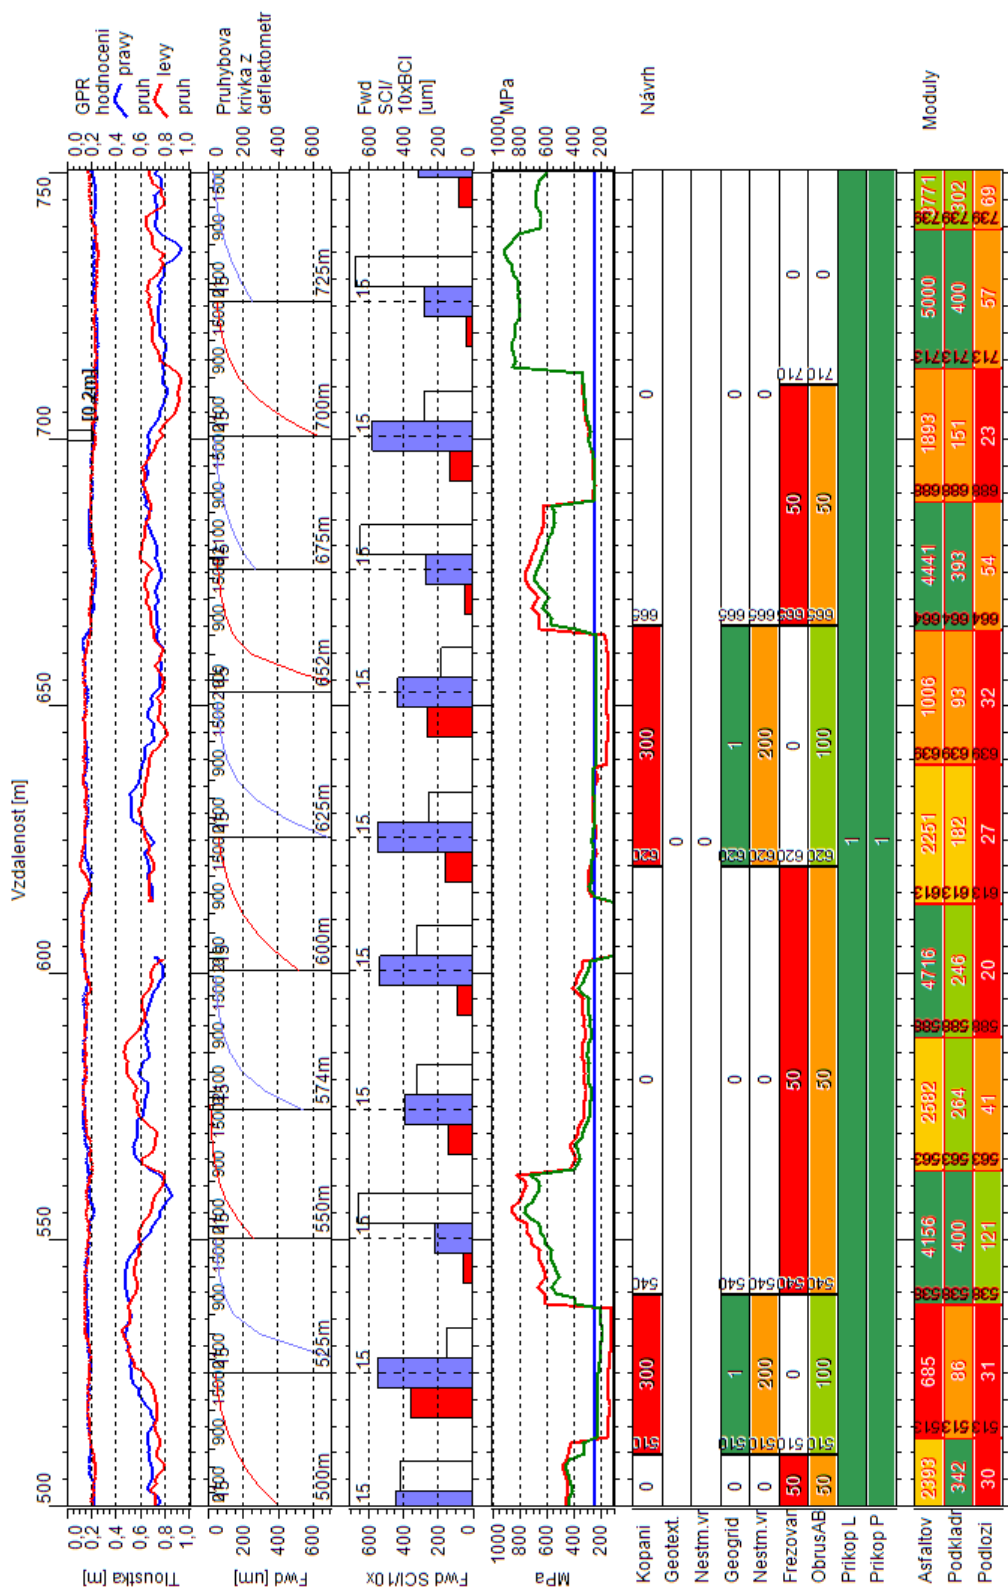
GPR hodnoceni pravy pruh levy pruh

Pruhybova krivka z deflektometr

Fwd SCI/ 10xBCI [um]

MPa

Návrh

Moduly

Vzdalenost [m]

500 550 600 650 700 750

Tloustka [m]
0,0 0,2 0,4 0,6 0,8 1,0

Fwd [um]
0 200 400 600

Fwd SCI/10x
600 400 200 0

MPa
1000 800 600 400 200

[0.2m]

500m 525m 550m 574m 600m 625m 652m 675m 700m 725m

900 1500 2100

15

Kopani
Geotext.
Nestm.vr
Geogrid
Nestm.vr
Frezovan
ObrusAB
Prikop L
Prikop P

0 510 300 540 0 620 300 665 0

0 0

0 510 1 540 0 620 1 665 0

0 510 200 540 0 620 200 665 0 710 0

50 510 0 540 50 620 0 665 50 710 0

50 510 100 540 50 620 100 665 50 710 0

1

1

Asfaltov
Podklad
Podlozi

2393 342 30
513
685 86 31
538
4156 400 121
563
2582 264 41
588
4716 246 20
613
2251 182 27
639
1006 93 32
664
4441 393 54
689
1893 151 23
713
5000 400 57
739
7771 302 69